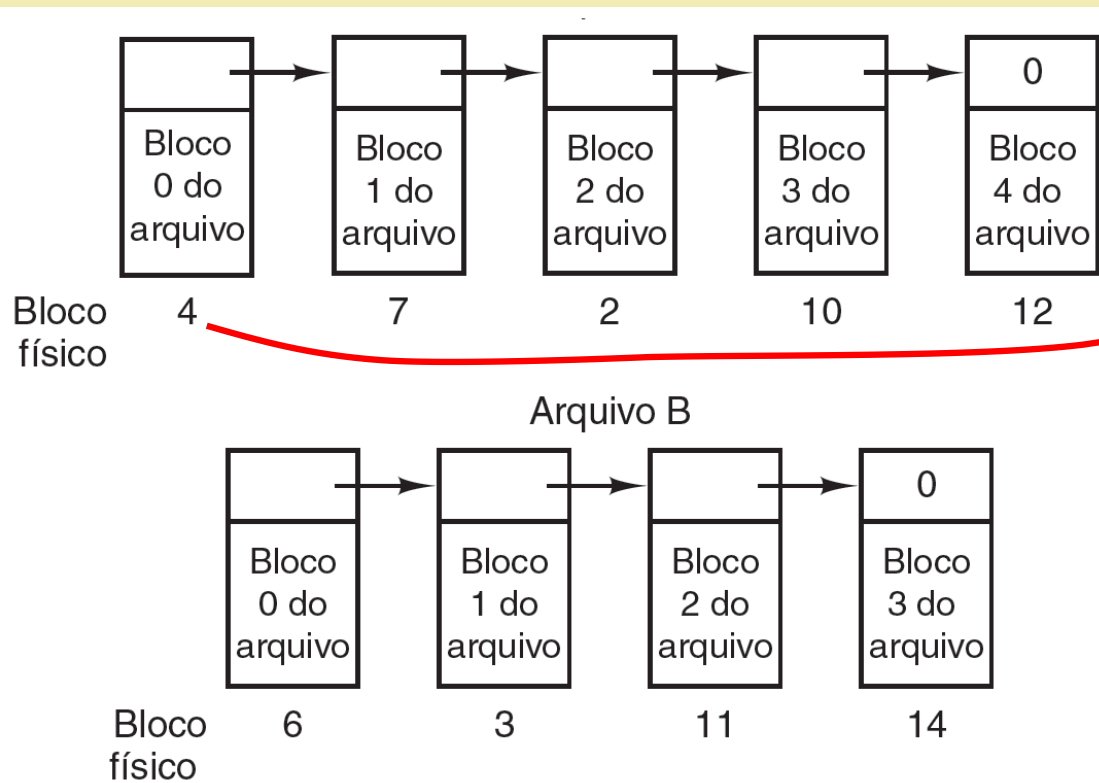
0

Bloco 0 do arquivo

Bloco 1 do arquivo

Bloco 2 do arquivo

Bloco 3 do arquivo

Bloco 4 do arquivo

Bloco físico 4 7 2 10 12

Arquivo B

0

Bloco 0 do arquivo

Bloco 1 do arquivo

Bloco 2 do arquivo

Bloco 3 do arquivo

Bloco físico 6 3 11 14